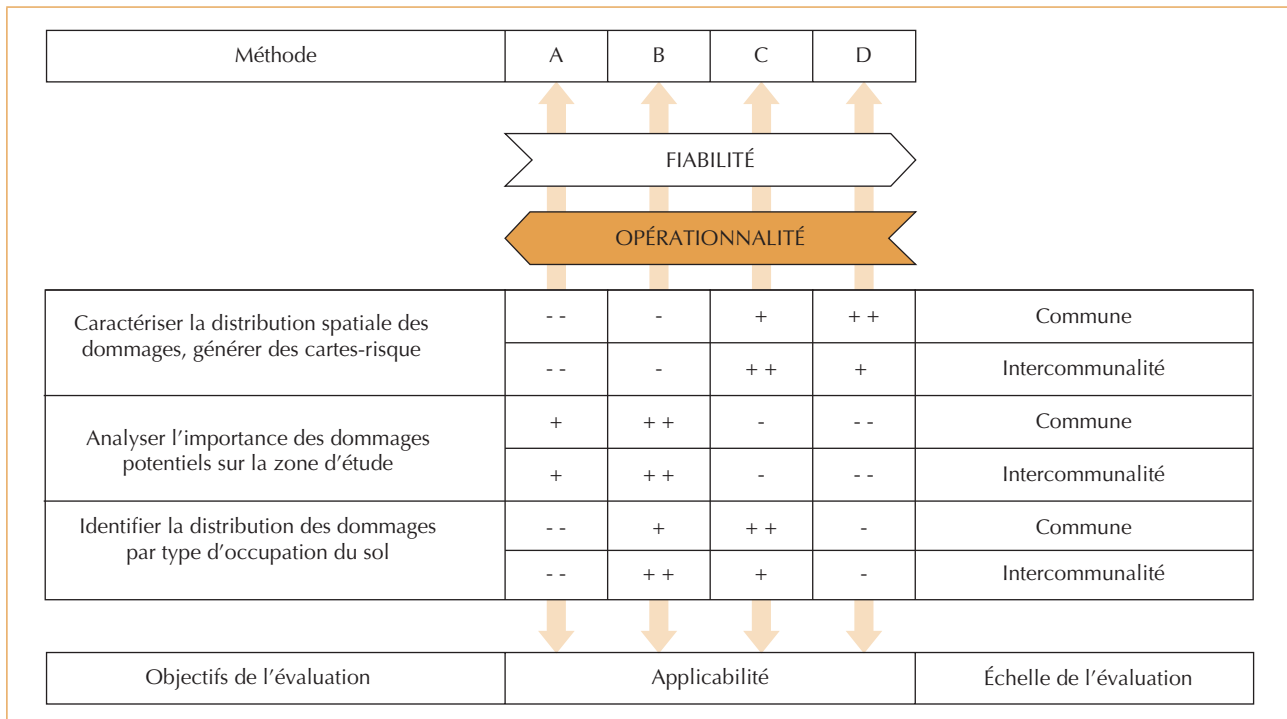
| Méthode | A | B | C | D |
|---|---|---|---|---|

FIABILITÉ

OPÉRATIONNALITÉ

| | | | | | |
|---|---|---|---|---|---|
| Caractériser la distribution spatiale des dommages, générer des cartes-risque | - - | - | + | + + | Commune |
| | - - | - | + + | + | Intercommunalité |
| Analyser l'importance des dommages potentiels sur la zone d'étude | + | + + | - | - - | Commune |
| | + | + + | - | - - | Intercommunalité |
| Identifier la distribution des dommages par type d'occupation du sol | - - | + | + + | - | Commune |
| | - - | + + | + | - | Intercommunalité |

| Objectifs de l'évaluation | Applicabilité | Échelle de l'évaluation |
|---|---|---|